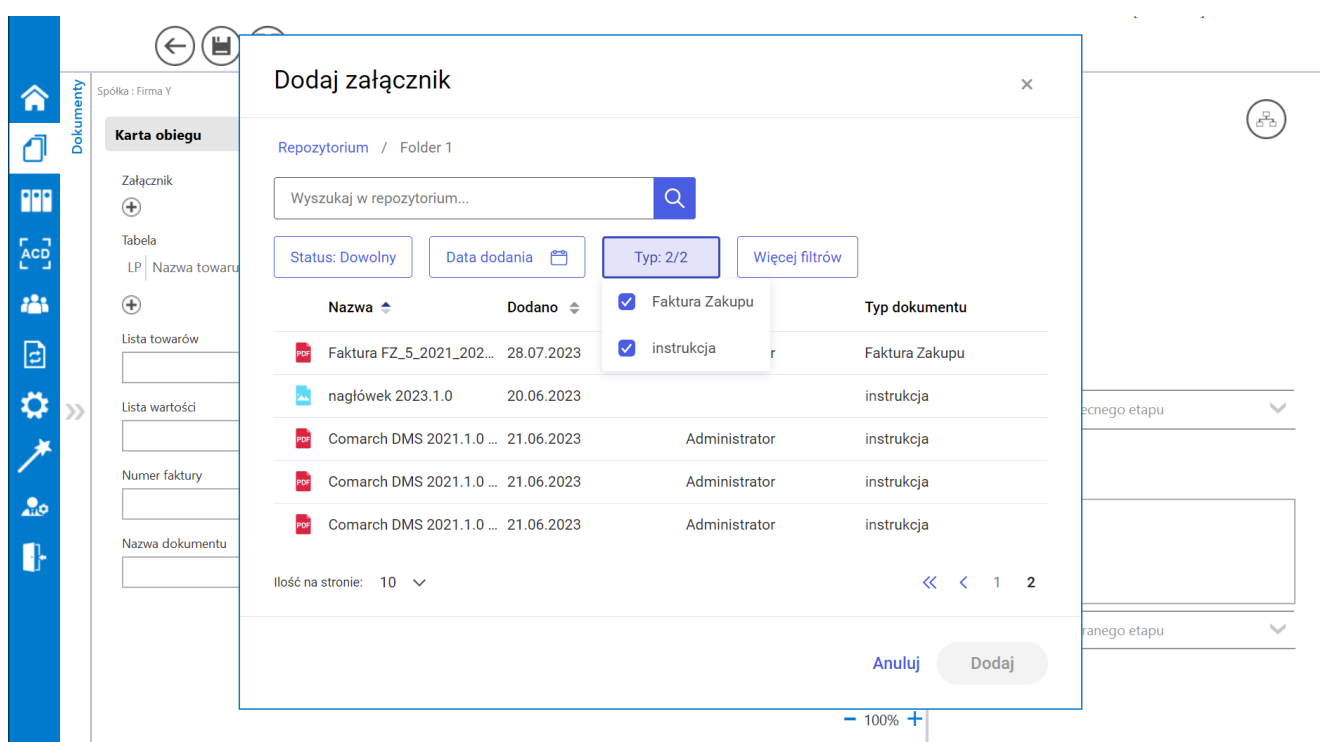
Dokumenty

Spółka : Firma Y

Karta obiegu

Załącznik

Tabela

LP | Nazwa towaru

Lista towarów

Lista wartości

Numer faktury

Nazwa dokumentu

Dodaj załącznik

×

Repozytorium / Folder 1

Wyszukaj w repozytorium...

Status: Dowolny

Data dodania

Typ: 2/2

Więcej filtrów

Faktura Zakupu

instrukcja

| Nazwa | Dodano | | Typ dokumentu |
|---|---|---|---|
| Faktura FZ_5_2021_202... | 28.07.2023 | r | Faktura Zakupu |
| nagłówek 2023.1.0 | 20.06.2023 | | instrukcja |
| Comarch DMS 2021.1.0 ... | 21.06.2023 | Administrator | instrukcja |
| Comarch DMS 2021.1.0 ... | 21.06.2023 | Administrator | instrukcja |
| Comarch DMS 2021.1.0 ... | 21.06.2023 | Administrator | instrukcja |

Ilość na stronie: 10

1 2

Anuluj

Dodaj

ecnego etapu

ranego etapu

100%